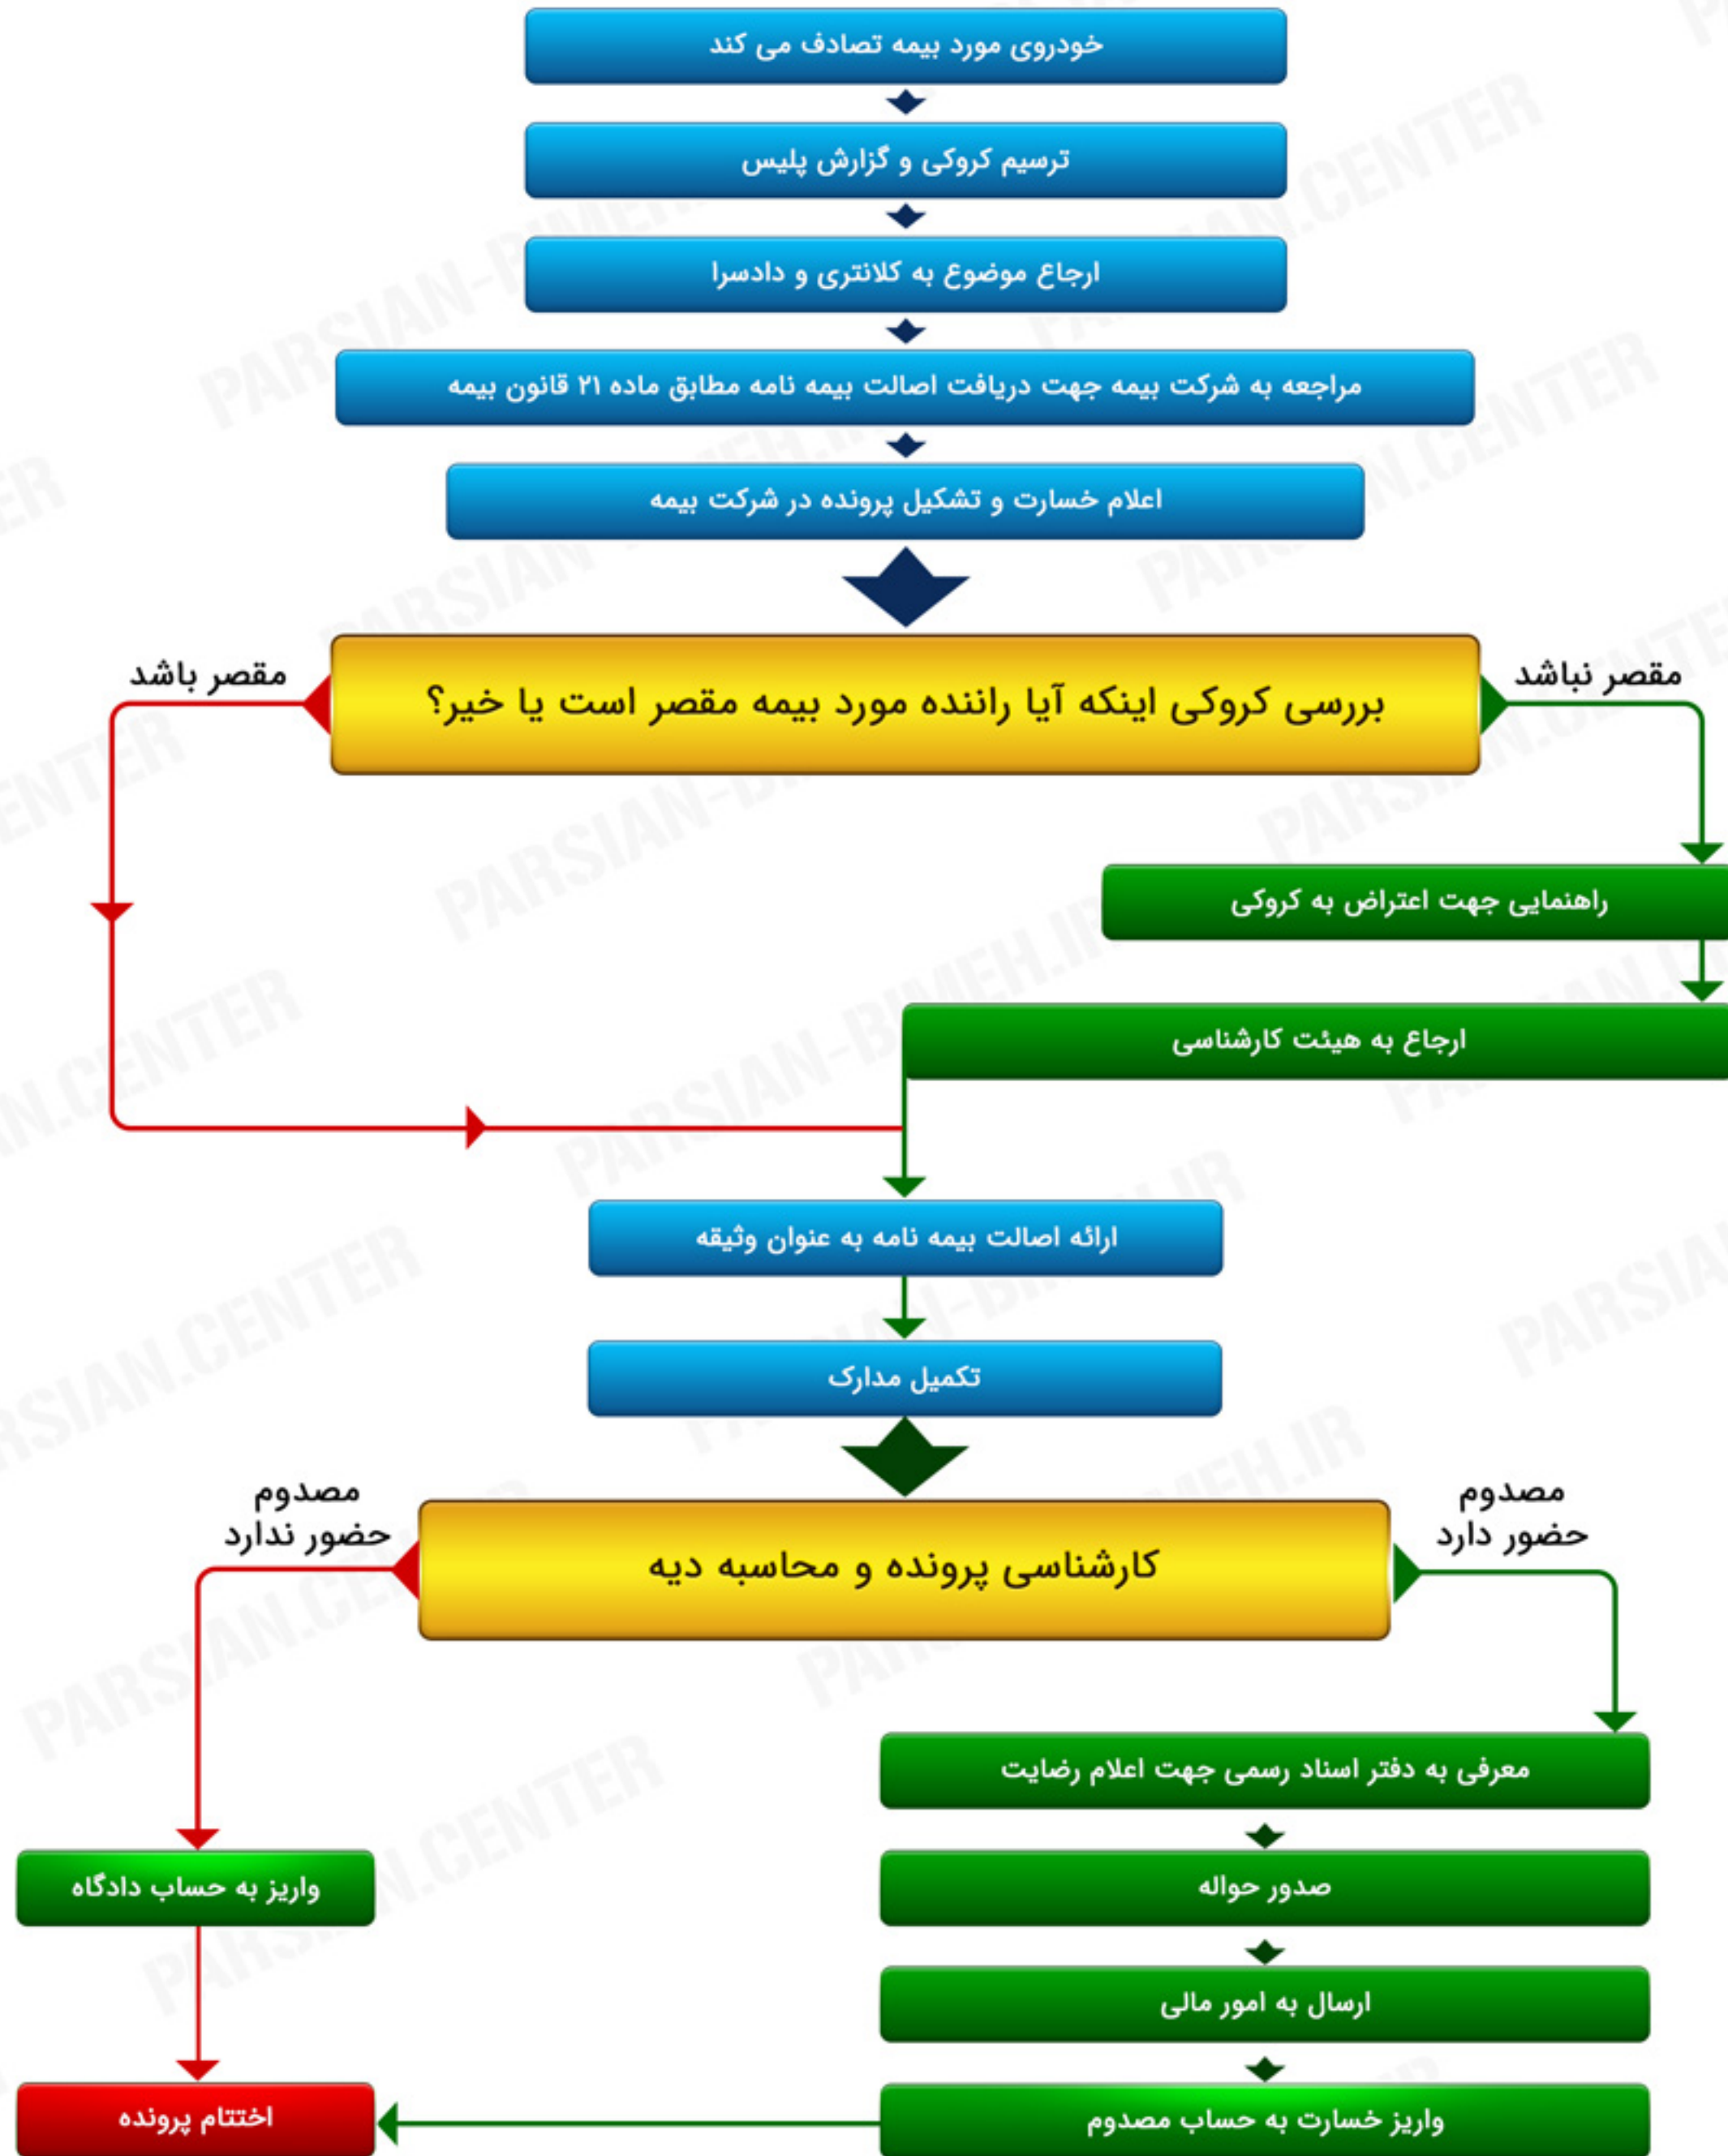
خودروی مورد بیمه تصادف می کند

ترسیم کروکی و گزارش پلیس

ارجاع موضوع به کلانتری و دادسرا

مراجعه به شرکت بیمه جهت دریافت اصالت بیمه نامه مطابق ماده ۲۱ قانون بیمه

اعلام خسارت و تشکیل پرونده در شرکت بیمه

مقصر باشد

بررسی کروکی اینکه آیا راننده مورد بیمه مقصر است یا خیر؟

مقصر نباشد

راهنمایی جهت اعتراض به کروکی

ارجاع به هیئت کارشناسی

ارائه اصالت بیمه نامه به عنوان وثیقه

تکمیل مدارک

مصدوم حضور ندارد

کارشناسی پرونده و محاسبه دیه

مصدوم حضور دارد

معرفی به دفتر اسناد رسمی جهت اعلام رضایت

واریز به حساب دادگاه

صدور حواله

ارسال به امور مالی

اختتام پرونده

واریز خسارت به حساب مصدوم

PARSIAN-BIMEH.IR
PARSIAN.CENTER